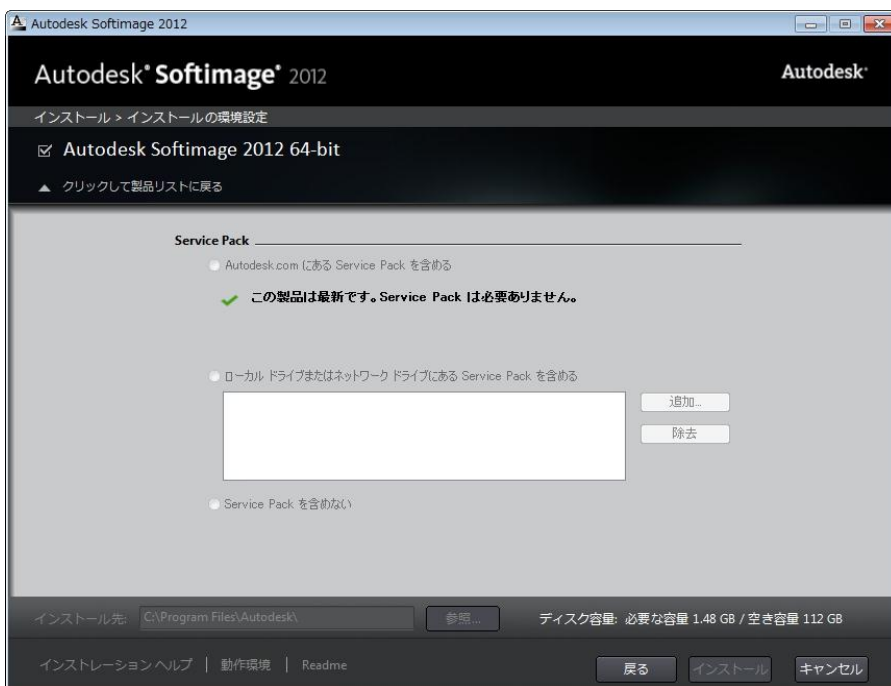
Autodesk Softimage 2012

Autodesk® Softimage® 2012

Autodesk®

インストール > インストールの環境設定

☑ Autodesk Softimage 2012 64-bit

▲ クリックして製品リストに戻る

Service Pack

Autodesk.com にある Service Pack を含める

この製品は最新です。Service Pack は必要ありません。

ローカル ドライブまたはネットワーク ドライブにある Service Pack を含める

追加...

除去

Service Pack を含めない

インストール先: C:\Program Files\Autodesk\

参照...

ディスク容量: 必要な容量 1.48 GB / 空き容量 112 GB

インストレーション ヘルプ | 動作環境 | Readme

戻る

インストール

キャンセル